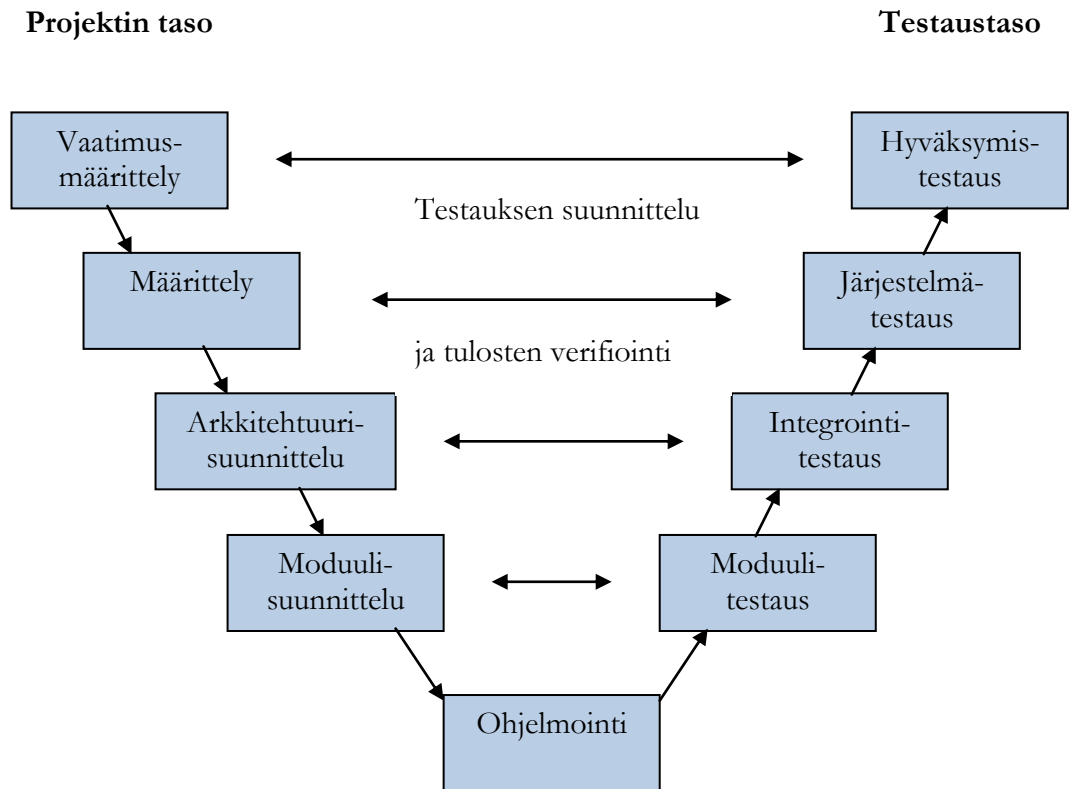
Projektin taso

Testaustaso

Vaatimusmäärittely

Hyväksymistestaus

Testauksen suunnittelu

Määrittely

Järjestelmätestaus

ja tulosten verifiointi

Arkkitehtuurisuunnittelu

Integrointitestaus

Moduulisuunnittelu

Moduulitestaus

Ohjelmointi